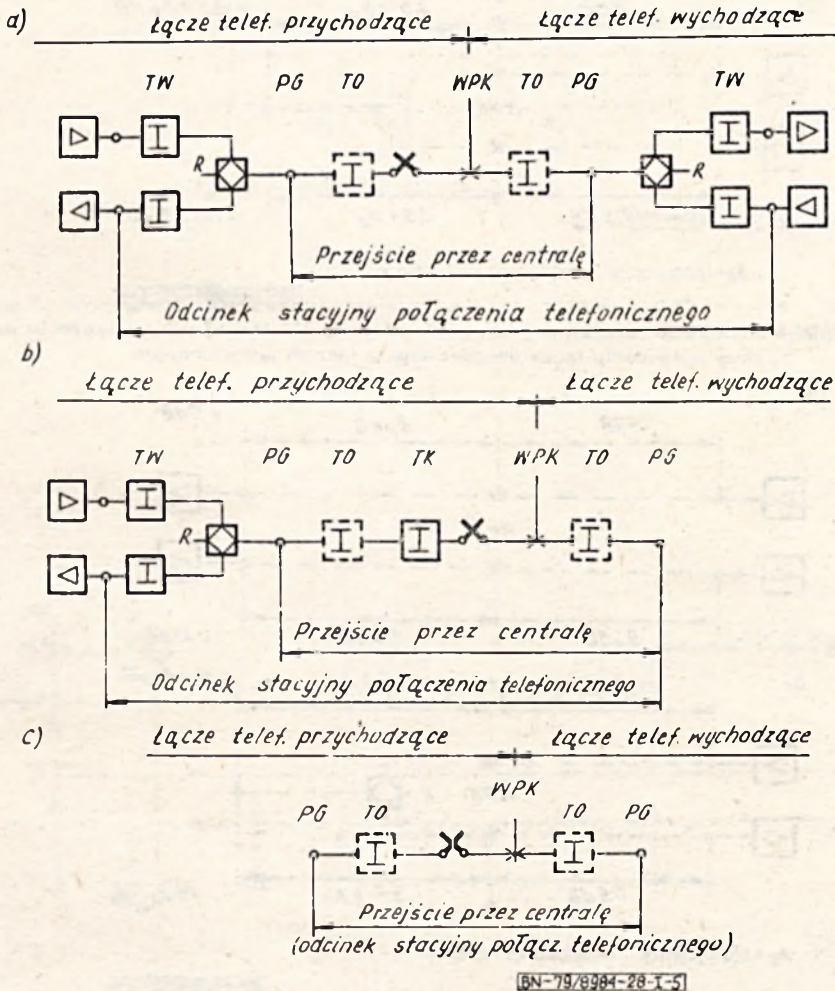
a) Łącze telef. przychodzące
Łącze telef. wychodzące

TW
PG
TO
WPK
TO
PG
TW

R
R

Przejście przez centralę

Odcinek stacyjny połączenia telefonicznego

b) Łącze telef. przychodzące
Łącze telef. wychodzące

TW
PG
TO
TK
WPK
TO
PG

R

Przejście przez centralę

Odcinek stacyjny połączenia telefonicznego

c) Łącze telef. przychodzące
Łącze telef. wychodzące

WPK
PG
TO
TO
PG

Przejście przez centralę
(odcinek stacyjny połącz. telefonicznego)

BN-79/8984-28-I-5